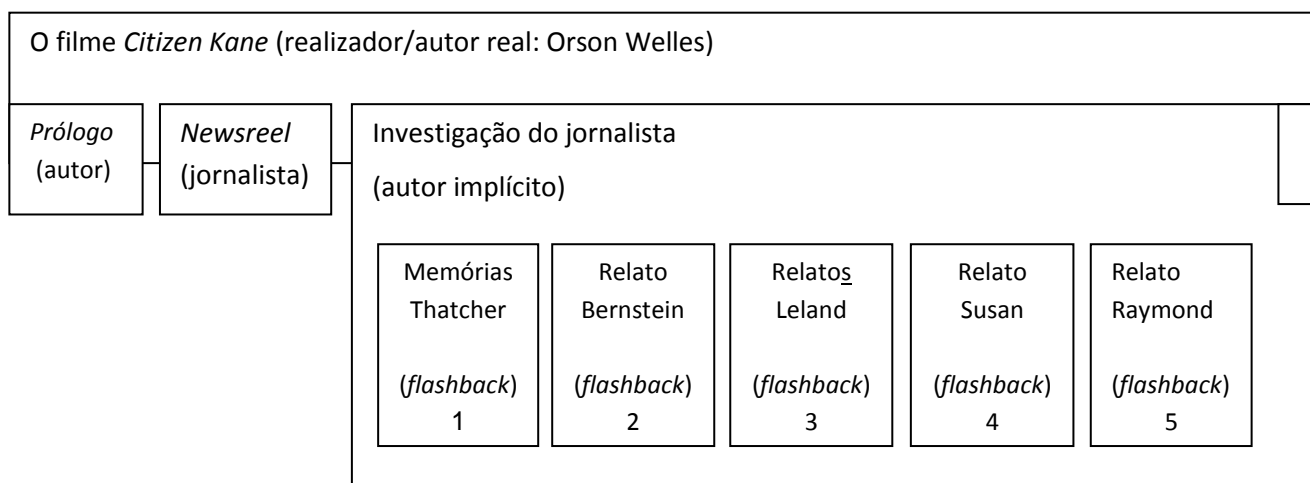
O filme *Citizen Kane* (realizador/autor real: Orson Welles)

*Prólogo* (autor)

*Newsreel* (jornalista)

Investigação do jornalista

(autor implícito)

Memórias Thatcher

(*flashback*) 1

Relato Bernstein

(*flashback*) 2

Relatos Leland

(*flashback*) 3

Relato Susan

(*flashback*) 4

Relato Raymond

(*flashback*) 5